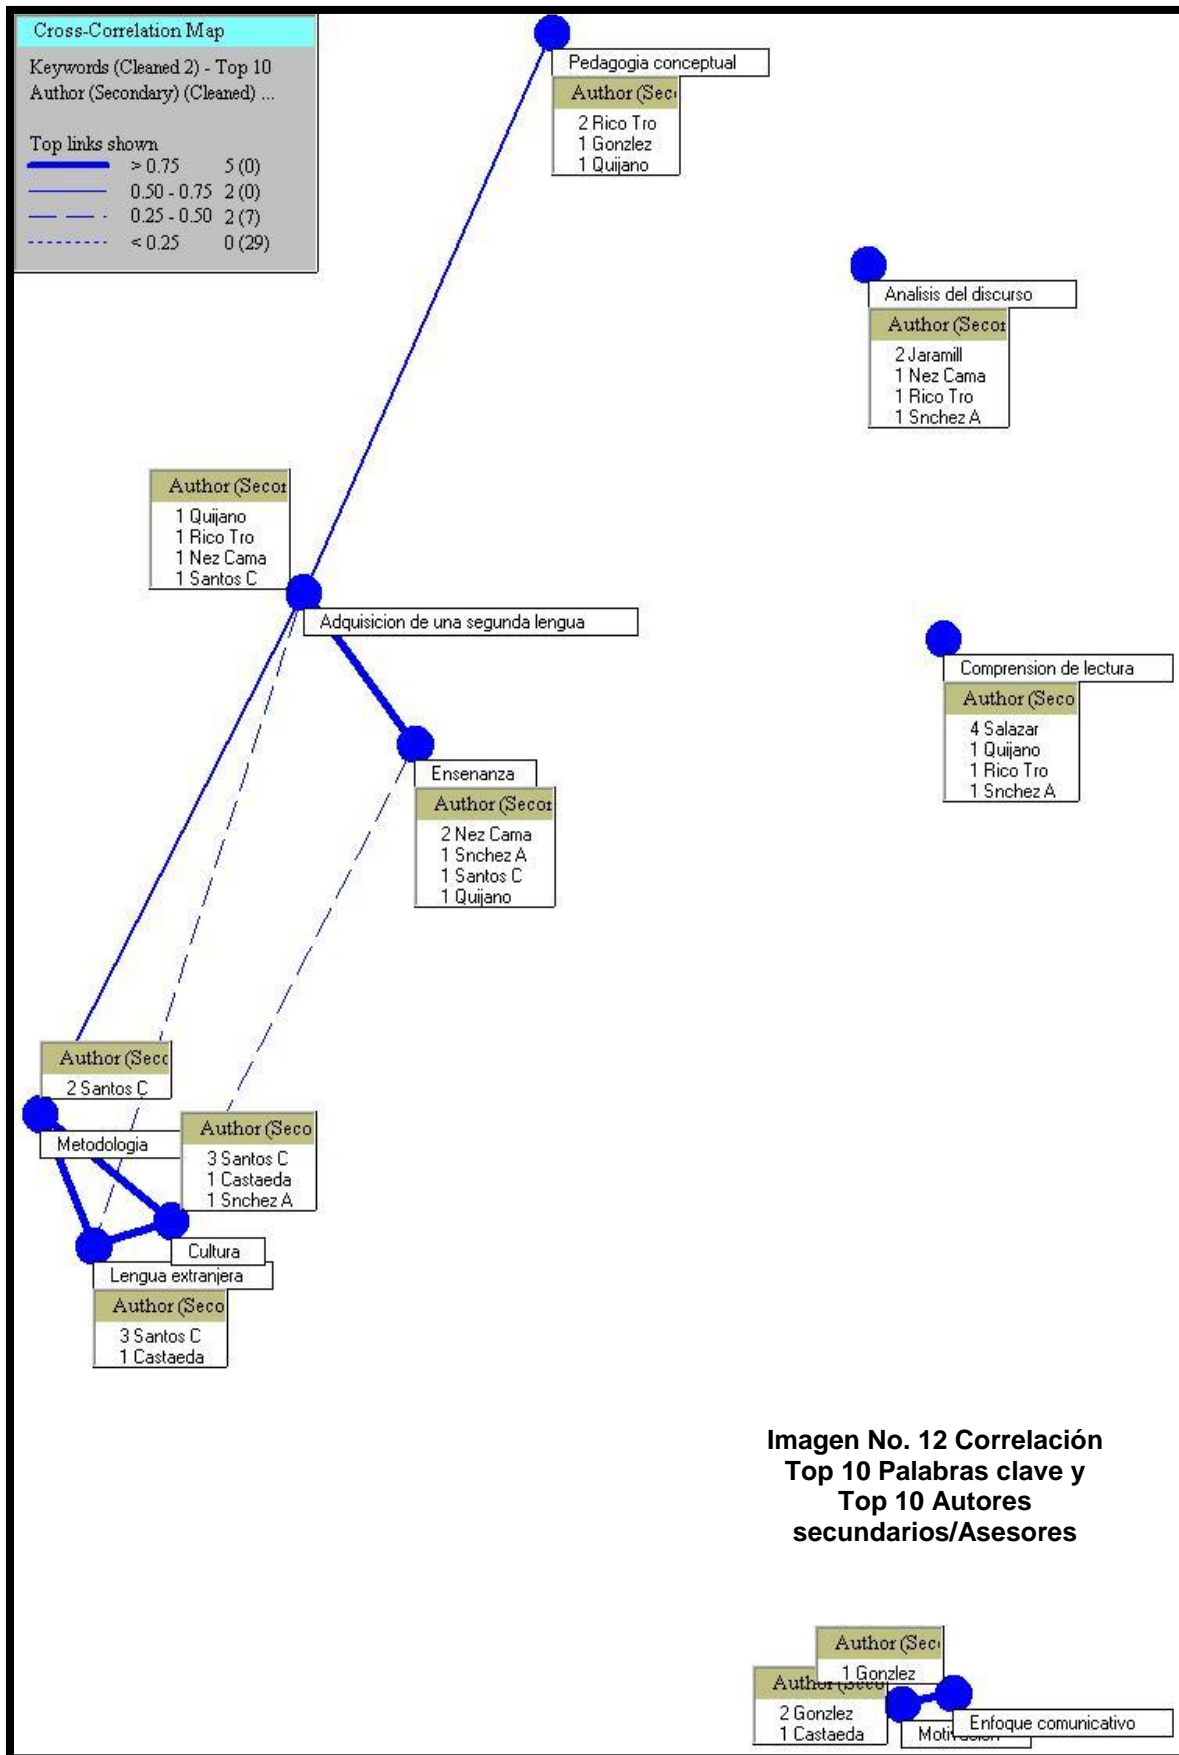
Cross-Correlation Map

Keywords (Cleaned 2) - Top 10
Author (Secondary) (Cleaned) ...

Top links shown

| | | |
|---|---|---|
| | > 0.75 | 5 (0) |
| | 0.50 - 0.75 | 2 (0) |
| | 0.25 - 0.50 | 2 (7) |
| | < 0.25 | 0 (29) |

Pedagogia conceptual
Author (Sec
2 Rico Tro
1 Gonzlez
1 Quijano

Analisis del discurso
Author (Secor
2 Jaramill
1 Nez Cama
1 Rico Tro
1 Snchez A

Author (Secor
1 Quijano
1 Rico Tro
1 Nez Cama
1 Santos C

Adquisicion de una segunda lengua

Comprension de lectura
Author (Seco
4 Salazar
1 Quijano
1 Rico Tro
1 Snchez A

Ensenanza
Author (Secor
2 Nez Cama
1 Snchez A
1 Santos C
1 Quijano

Author (Secc
2 Santos C

Metodologia

Author (Seco
3 Santos C
1 Castaeda
1 Snchez A

Cultura

Lengua extranjera
Author (Seco
3 Santos C
1 Castaeda

Imagen No. 12 Correlación Top 10 Palabras clave y Top 10 Autores secundarios/Asesores

Author (Sec
1 Gonzlez

Author (Sec
2 Gonzlez
1 Castaeda

Motiv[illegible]

Enfoque comunicativo